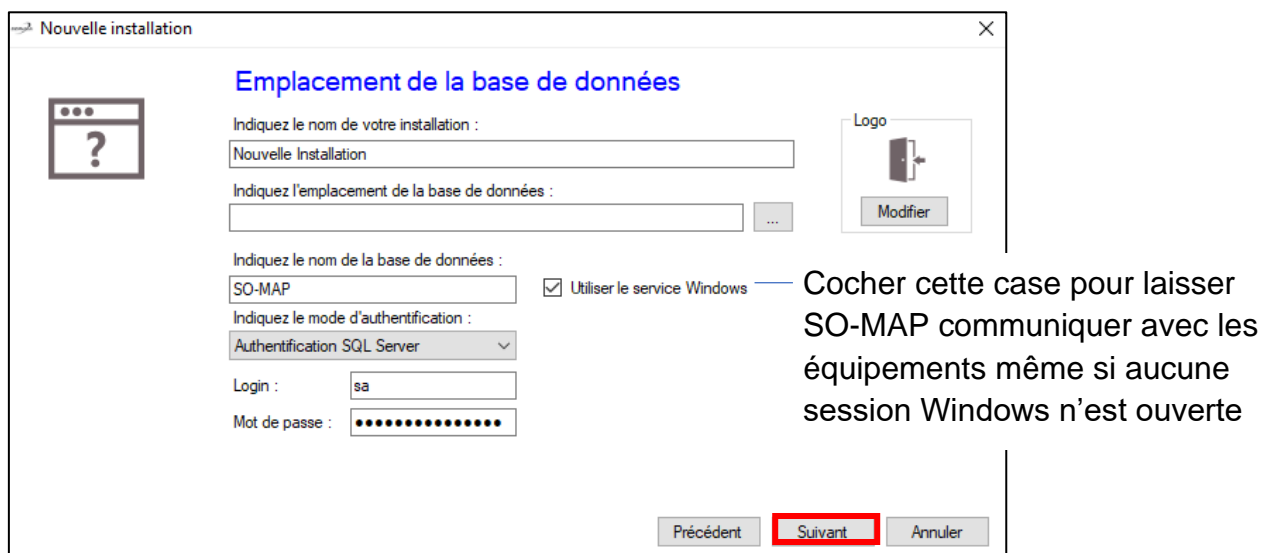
Nouvelle installation

×

Emplacement de la base de données

Indiquez le nom de votre installation :

Nouvelle Installation

Indiquez l'emplacement de la base de données :

...

Logo

Modifier

Indiquez le nom de la base de données :

SO-MAP

Utiliser le service Windows

Cocher cette case pour laisser SO-MAP communiquer avec les équipements même si aucune session Windows n'est ouverte

Indiquez le mode d'authentification :

Authentification SQL Server

Login :

sa

Mot de passe :

•••••••••••••••

Précédent

Suivant

Annuler